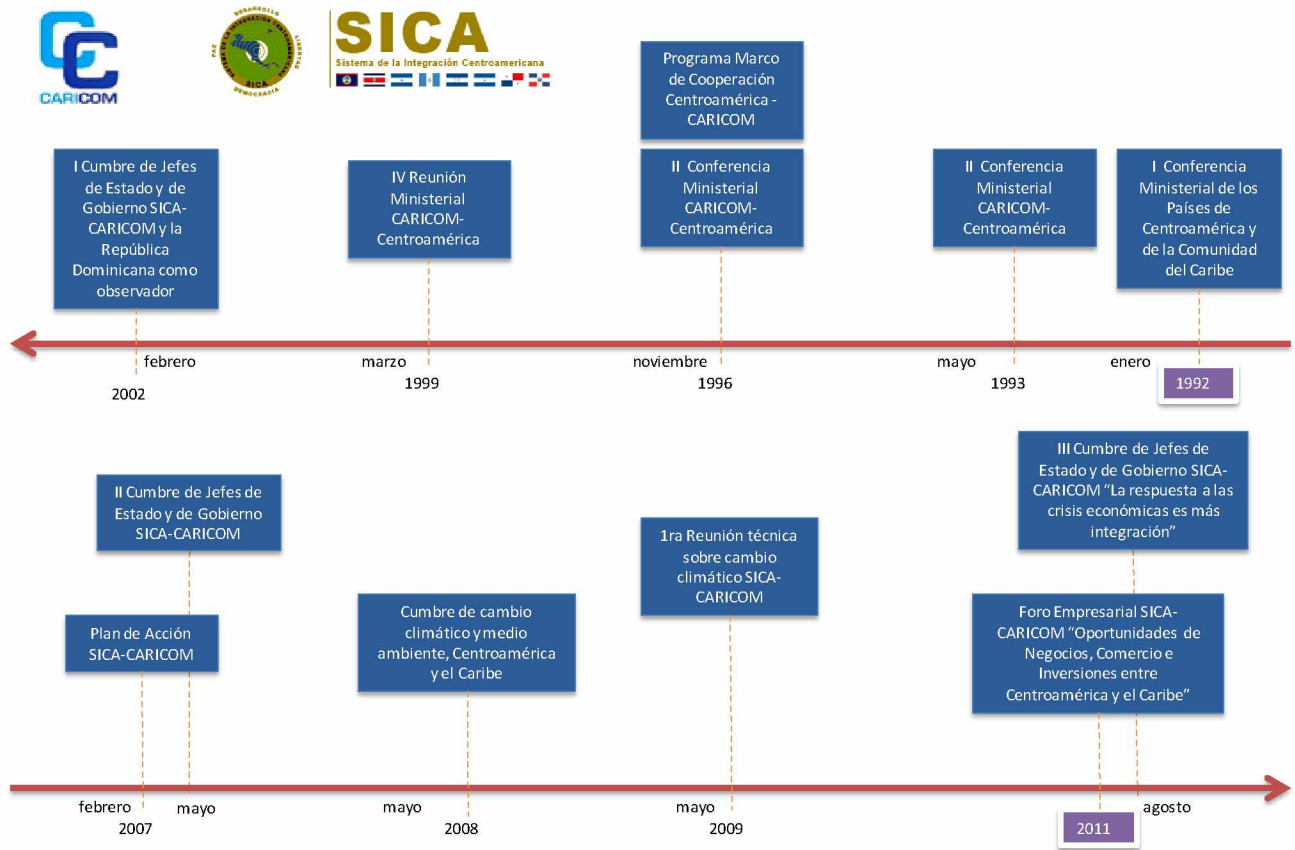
CARICOM

PAZ DESARROLLO LIBERTAD DEMOCRACIA SICA

SICA
Sistema de la Integración Centroamericana

Programa Marco de Cooperación Centroamérica - CARICOM

I Cumbre de Jefes de Estado y de Gobierno SICA-CARICOM y la República Dominicana como observador

IV Reunión Ministerial CARICOM-Centroamérica

II Conferencia Ministerial CARICOM-Centroamérica

II Conferencia Ministerial CARICOM-Centroamérica

I Conferencia Ministerial de los Países de Centroamérica y de la Comunidad del Caribe

febrero 2002

marzo 1999

noviembre 1996

mayo 1993

enero 1992

III Cumbre de Jefes de Estado y de Gobierno SICA-CARICOM "La respuesta a las crisis económicas es más integración"

II Cumbre de Jefes de Estado y de Gobierno SICA-CARICOM

1ra Reunión técnica sobre cambio climático SICA-CARICOM

Plan de Acción SICA-CARICOM

Cumbre de cambio climático y medio ambiente, Centroamérica y el Caribe

Foro Empresarial SICA-CARICOM "Oportunidades de Negocios, Comercio e Inversiones entre Centroamérica y el Caribe"

febrero 2007 mayo

mayo 2008

mayo 2009

2011 agosto